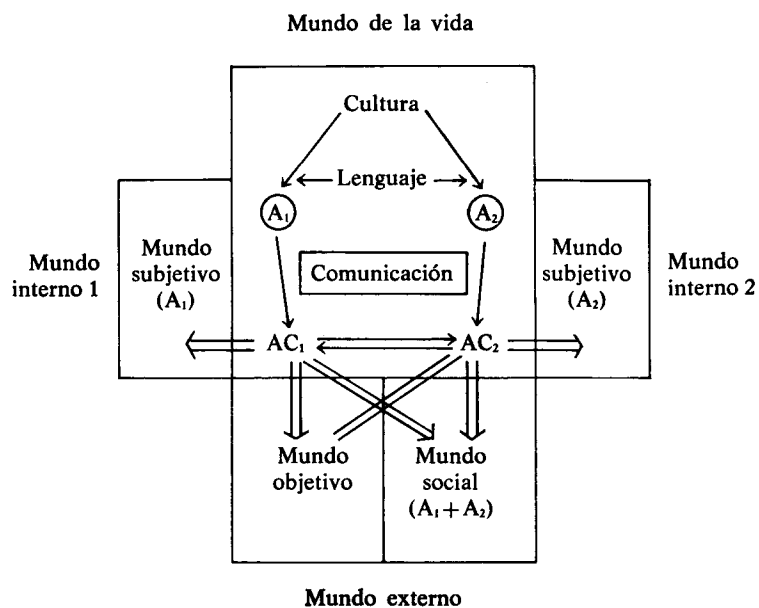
Mundo de la vida

Cultura

Lenguaje

$A_1$

$A_2$

Mundo interno 1

Mundo subjetivo ($A_1$)

Comunicación

Mundo subjetivo ($A_2$)

Mundo interno 2

$AC_1$

$AC_2$

Mundo objetivo

Mundo social ($A_1 + A_2$)

Mundo externo